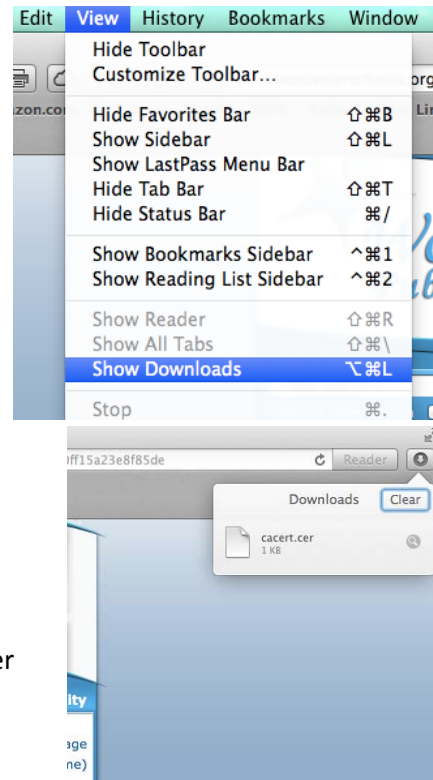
Edit View History Bookmarks Window

Hide Toolbar
Customize Toolbar...

Hide Favorites Bar ⇧⌘B
Show Sidebar ⇧⌘L
Show LastPass Menu Bar
Hide Tab Bar ⇧⌘T
Hide Status Bar ⌘/

Show Bookmarks Sidebar ^⌘1
Show Reading List Sidebar ^⌘2

Show Reader ⇧⌘R
Show All Tabs ⇧⌘\
Show Downloads ⌥⌘L

Stop ⌘.

zon.co

org

Li

ff15a23e8f85de

Reader

Downloads Clear

cacert.cer
1 KB

er

lty

age
ne)